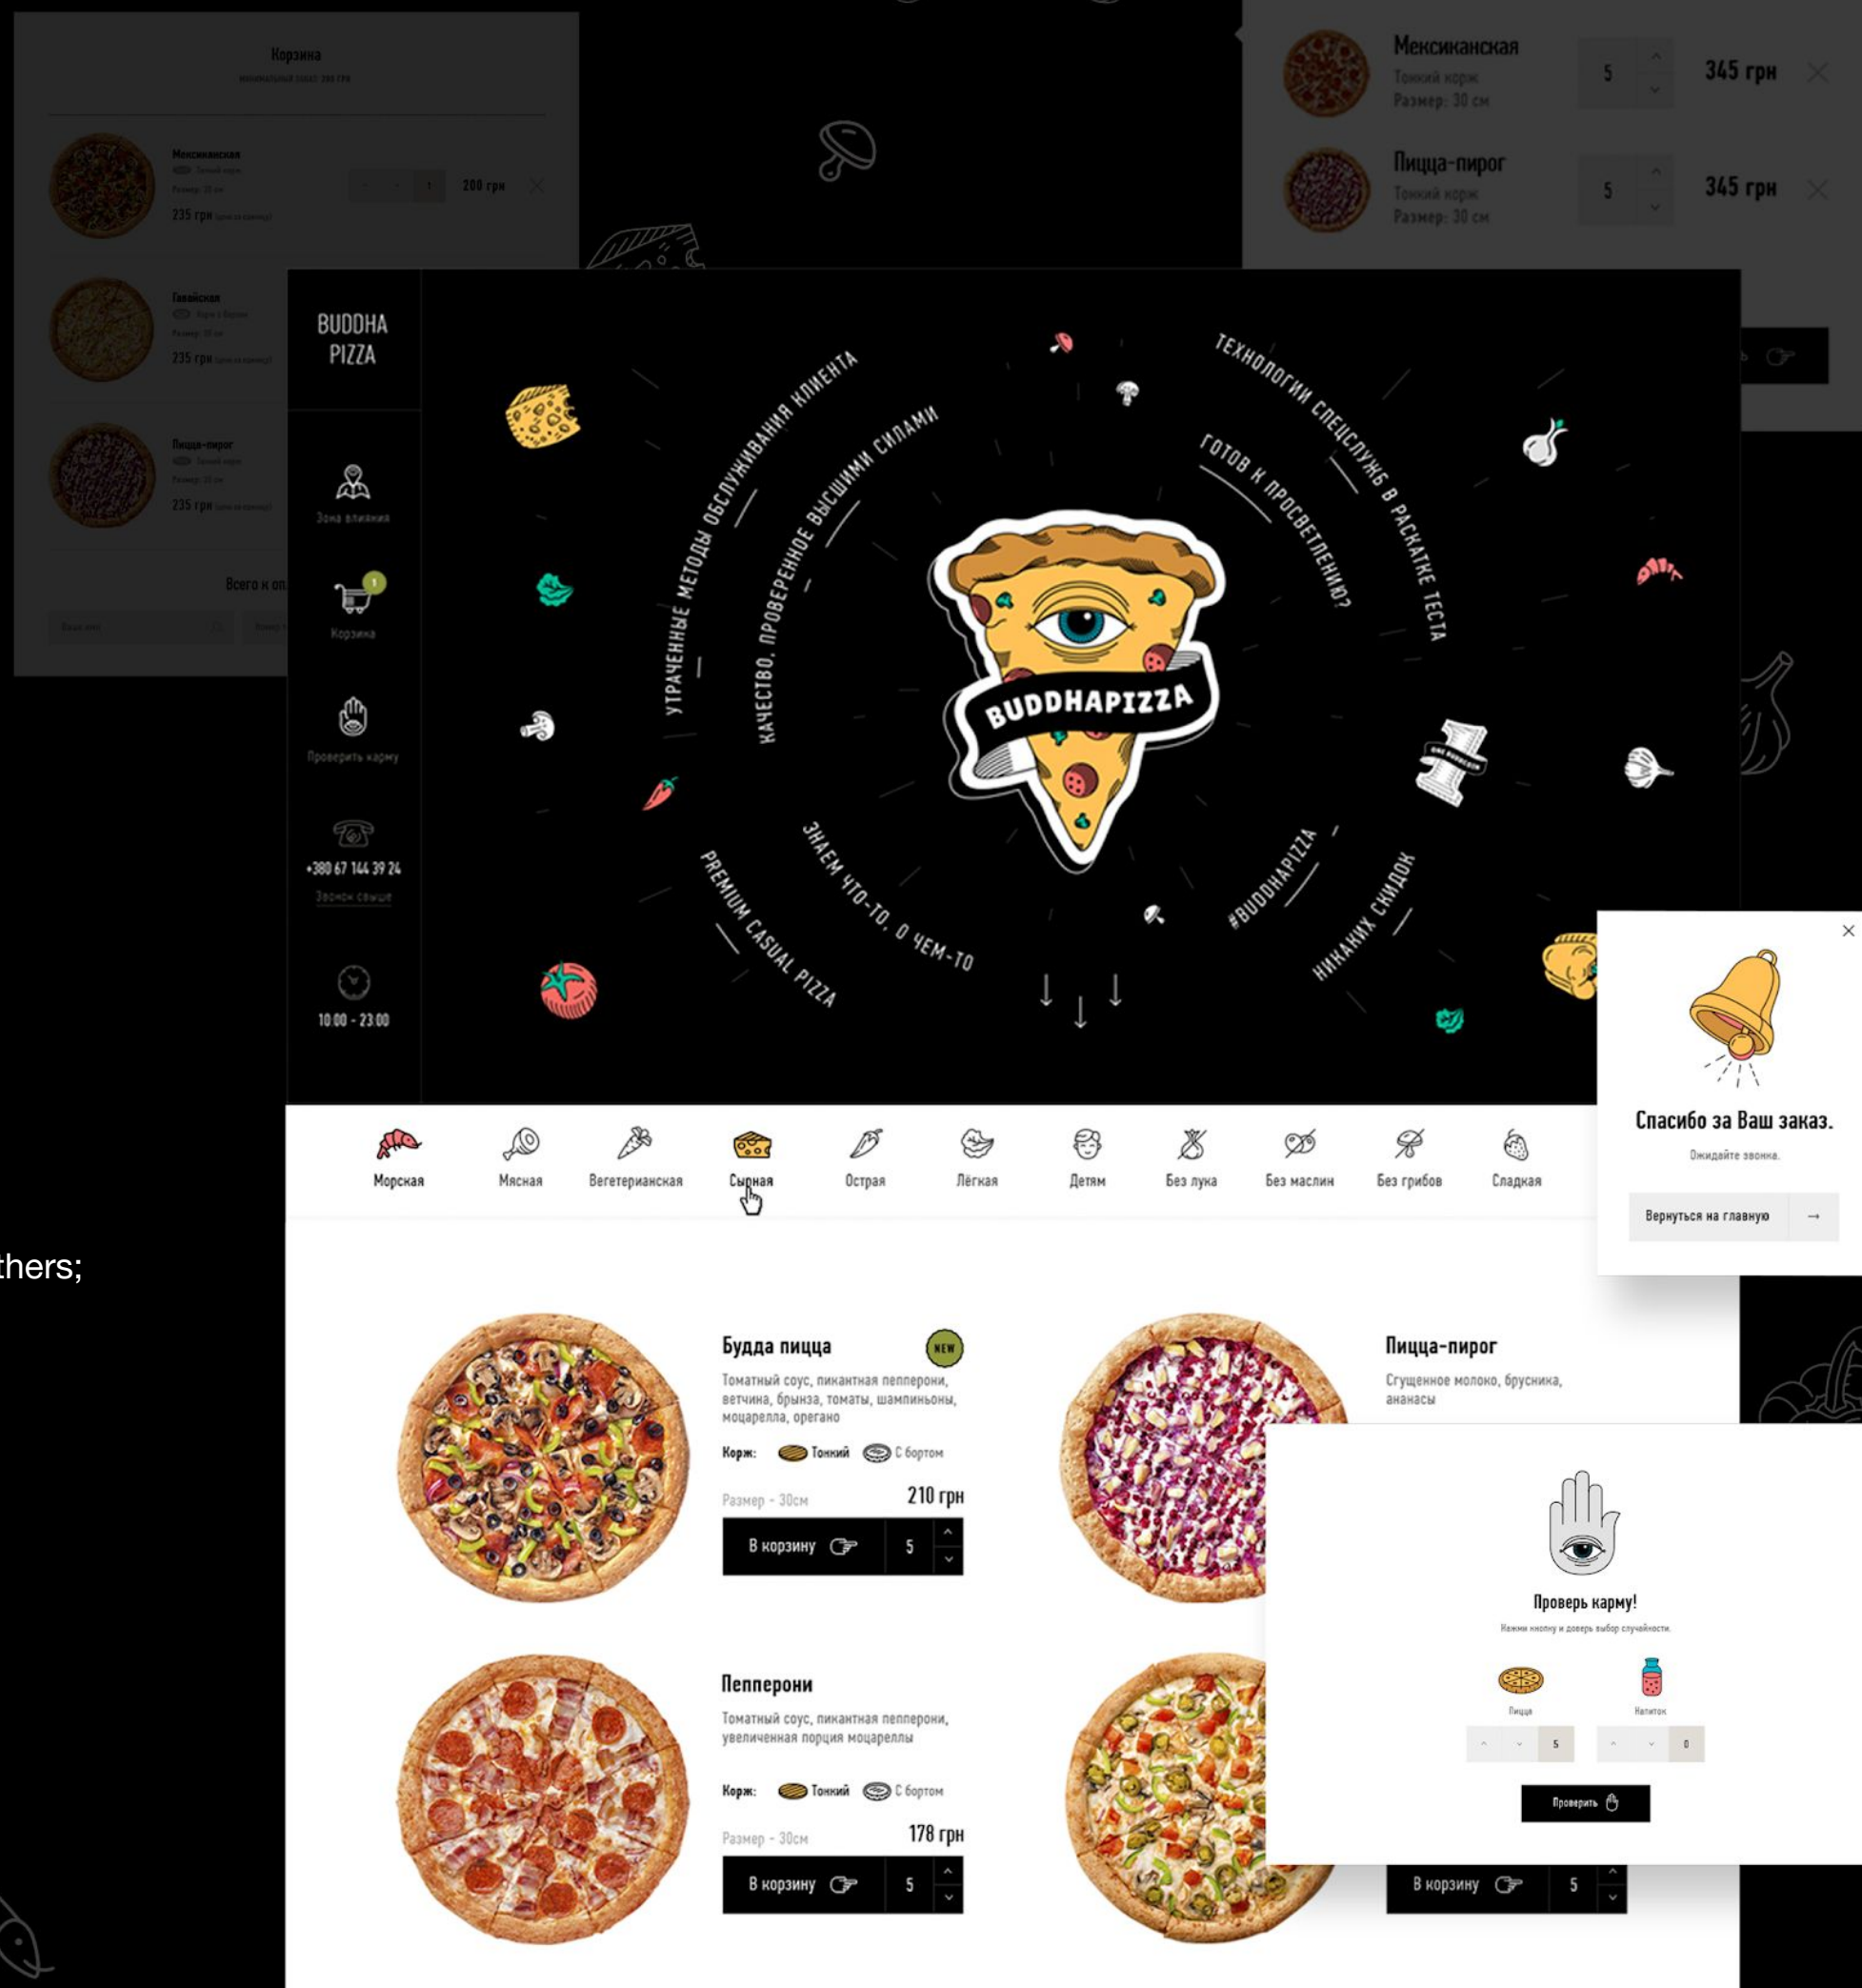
Корзина
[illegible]

Мексиканская
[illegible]
Размер: 30 см
235 грн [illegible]
1
200 грн

Гавайская
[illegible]
Размер: 30 см
235 грн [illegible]

Пицца-пирог
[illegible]
Размер: 30 см
235 грн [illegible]

Всего к оп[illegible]

Мексиканская
Тонкий корж
Размер: 30 см
5
345 грн

Пицца-пирог
Тонкий корж
Размер: 30 см
5
345 грн

BUDDHA PIZZA

Зона влияния
1
Корзина
Проверить карму
+380 67 144 39 24
Звонок свыше
10:00 - 23:00

УТРАЧЕННЫЕ МЕТОДЫ ОБСЛУЖИВАНИЯ КЛИЕНТА
КАЧЕСТВО, ПРОВЕРЕННОЕ ВЫСШИМИ СИЛАМИ
ТЕХНОЛОГИИ СПЕЦСЛУЖБ В РАСКАТКЕ ТЕСТА
ГОТОВ К ПРОСВЕТЛЕНИЮ?
BUDDHAPIZZA
PREMIUM CASUAL PIZZA
ЗНАЕМ ЧТО-ТО, О ЧЕМ-ТО
#BUDDHAPIZZA
НИКАКИХ СКИДОК

Морская
Мясная
Вегетерианская
Сырная
Острая
Лёгкая
Детям
Без лука
Без маслин
Без грибов
Сладкая

Спасибо за Ваш заказ.
Ожидайте звонка.
Вернуться на главную →

thers;

Будда пицца
NEW
Томатный соус, пикантная пепперони, ветчина, брынза, томаты, шампиньоны, моцарелла, орегано
Корж: Тонкий С бортом
Размер - 30см
210 грн
В корзину
5

Пицца-пирог
Сгущенное молоко, брусника, ананасы

Пепперони
Томатный соус, пикантная пепперони, увеличенная порция моцареллы
Корж: Тонкий С бортом
Размер - 30см
178 грн
В корзину
5

Проверь карму!
Нажми кнопку и доверь выбор случайности.
Пицца
Напиток
5
0
Проверить

В корзину
5